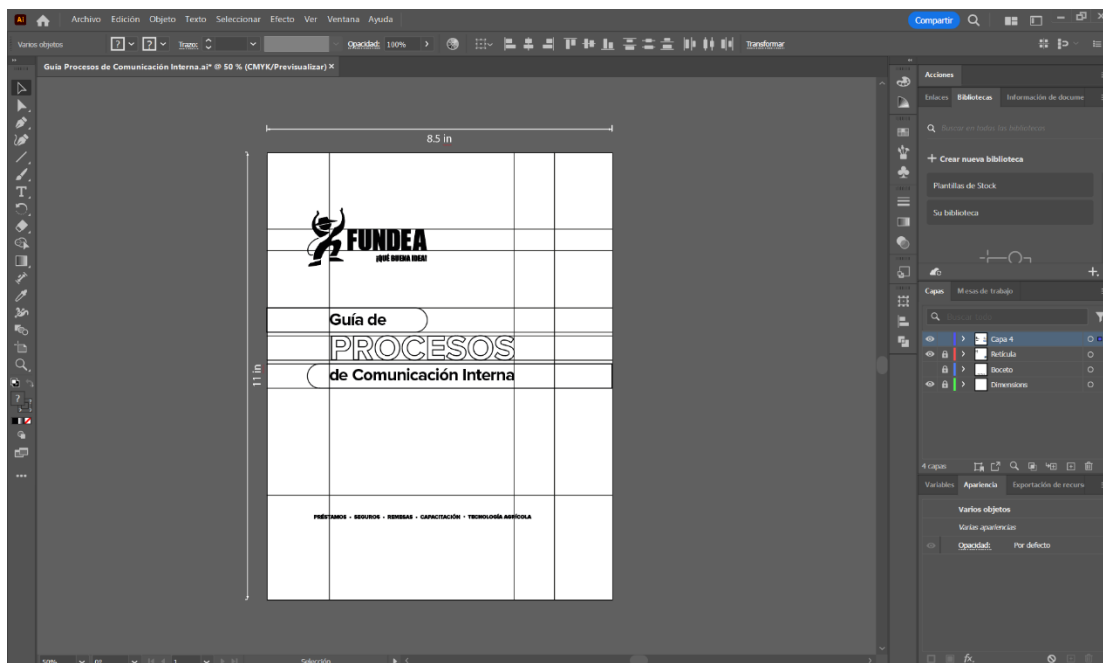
Archivo Edición Objeto Texto Seleccionar Efecto Ver Ventana Ayuda

Compartir

Varios objetos

Trazo:

Opacidad: 100%

Transformar

Guía Procesos de Comunicación Interna.ai* @ 50 % (CMYK/Previsualizar) ×

8.5 in

11 in

FUNDEA
¡QUÉ BUENA IDEA!

Guía de
PROCESOS
de Comunicación Interna

PRÉSTAMOS • SEGUROS • REMESAS • CAPACITACIÓN • TECNOLOGÍA AGRÍCOLA

Acciones

Enlaces Bibliotecas Información de docume

Buscar en todas las bibliotecas

+ Crear nueva biblioteca

Plantillas de Stock

Su biblioteca

Capas Mesas de trabajo

Capa 4

Retícula

Boceto

Dimensions

4 capas

Variables Apariencia Exportación de recurs

Varios objetos

Varias apariencias

Opacidad: Por defecto

50%

Selección